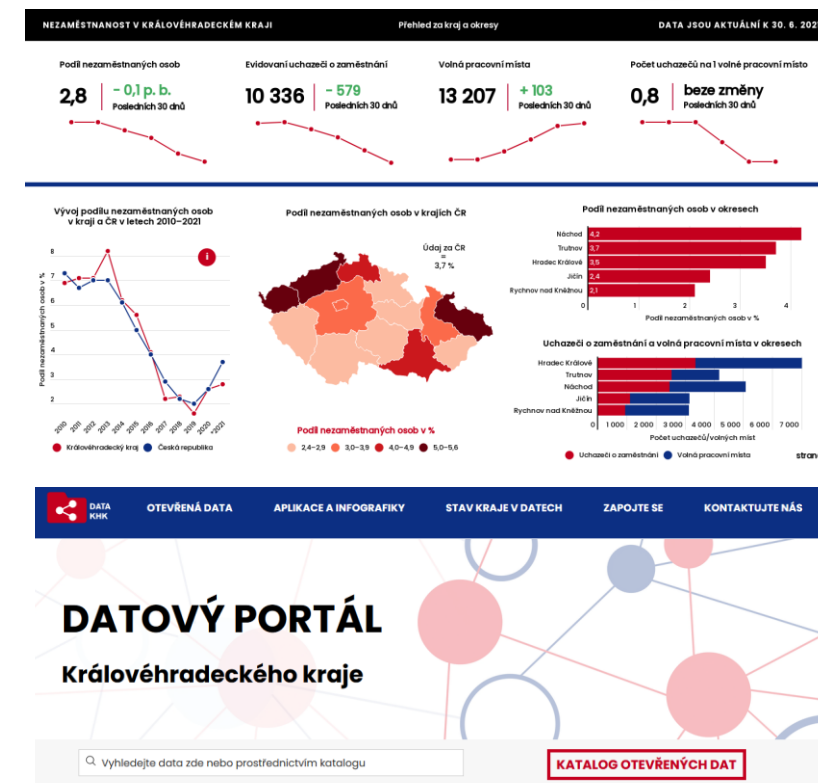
NEZAMĚSTNANOST V KRÁLOVÉHRADECKÉM KRAJI

Přehled za kraj a okresy

DATA JSOU AKTUÁLNÍ K 30. 6. 202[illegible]

Podíl nezaměstnaných osob

2,8 | - 0,1 p. b. Posledních 30 dnů

Evidovaní uchazeči o zaměstnání

10 336 | - 579 Posledních 30 dnů

Volná pracovní místa

13 207 | + 103 Posledních 30 dnů

Počet uchazečů na 1 volné pracovní místo

0,8 | beze změny Posledních 30 dnů

Vývoj podílu nezaměstnaných osob v kraji a ČR v letech 2010–2021

Podíl nezaměstnaných osob v %

8
7
6
5
4
3
2

2010 2011 2012 2013 2014 2015 2016 2017 2018 2019 2020 2021

Královéhradecký kraj   Česká republika

Podíl nezaměstnaných osob v krajích ČR

Údaj za ČR = 3,7 %

Podíl nezaměstnaných osob v %

2,4–2,9   3,0–3,9   4,0–4,9   5,0–5,6

Podíl nezaměstnaných osob v okresech

| Okres | % |
|---|---|
| Náchod | 4,2 |
| Trutnov | 3,7 |
| Hradec Králové | 3,5 |
| Jičín | 2,4 |
| Rychnov nad Kněžnou | 2,1 |

0 1 2 3 4

Podíl nezaměstnaných osob v %

Uchazeči o zaměstnání a volná pracovní místa v okresech

Hradec Králové
Trutnov
Náchod
Jičín
Rychnov nad Kněžnou

0 1 000 2 000 3 000 4 000 5 000 6 000 7 000

Počet uchazečů/volných míst

Uchazeči o zaměstnání   Volná pracovní místa

stran

DATA KHK

OTEVŘENÁ DATA   APLIKACE A INFOGRAFIKY   STAV KRAJE V DATECH   ZAPOJTE SE   KONTAKTUJTE NÁS

DATOVÝ PORTÁL

Královéhradeckého kraje

Vyhledejte data zde nebo prostřednictvím katalogu

KATALOG OTEVŘENÝCH DAT